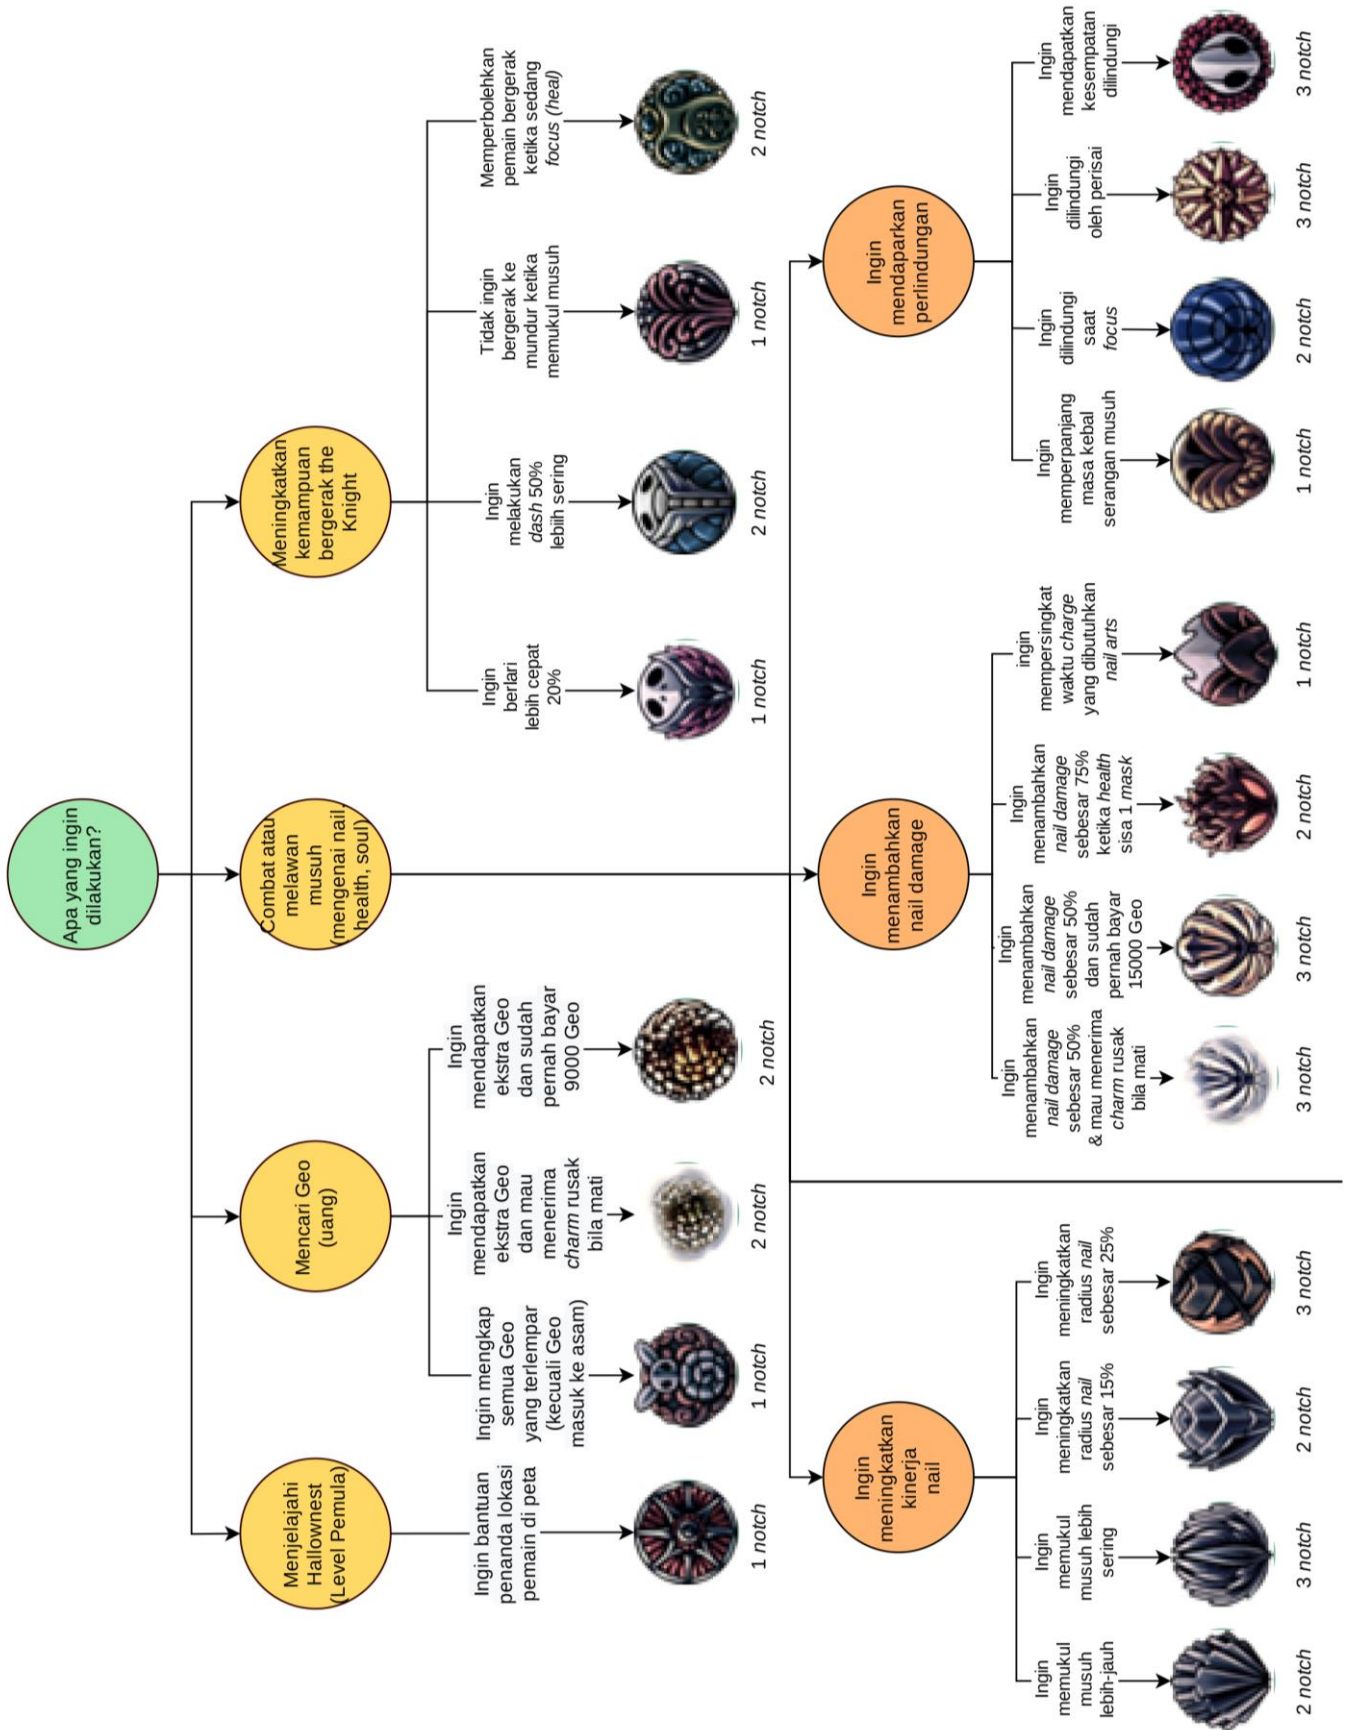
Apa yang ingin dilakukan?

Meningkatkan kemampuan bergerak the Knight

Ingin berlari lebih cepat 20%

1 notch

Ingin melakukan *dash* 50% lebih sering

2 notch

Tidak ingin bergerak ke mundur ketika memukul musuh

1 notch

Memperbolehkan pemain bergerak ketika sedang *focus (heal)*

2 notch

Combat atau melawan musuh (mengenai nail, health, soul)

Ingin menambahkan nail damage

Ingin menambahkan *nail damage* sebesar 50% & mau menerima *charm* rusak bila mati

3 notch

Ingin menambahkan *nail damage* sebesar 50% dan sudah pernah bayar 15000 Geo

3 notch

Ingin menambahkan *nail damage* sebesar 75% ketika *health* sisa 1 *mask*

2 notch

ingin mempersingkat waktu *charge* yang dibutuhkan *nail arts*

1 notch

Ingin mendaparkan perlindungan

Ingin memperpanjang masa kebal serangan musuh

1 notch

Ingin dilindungi saat *focus*

2 notch

Ingin dilindungi oleh perisai

3 notch

Ingin mendapatkan kesempatan dilindungi

3 notch

Ingin meningkatkan kinerja nail

Ingin memukul musuh lebih-jauh

2 notch

Ingin memukul musuh lebih sering

3 notch

Ingin meningkatkan radius *nail* sebesar 15%

2 notch

Ingin meningkatkan radius *nail* sebesar 25%

3 notch

Mencari Geo (uang)

Ingin mengkap semua Geo yang terlempar (kecuali Geo masuk ke asam)

1 notch

Ingin mendapatkan ekstra Geo dan mau menerima *charm* rusak bila mati

2 notch

Ingin mendapatkan ekstra Geo dan sudah pernah bayar 9000 Geo

2 notch

Menjelajahi Hallownest (Level Pemula)

Ingin bantuan penanda lokasi pemain di peta

1 notch